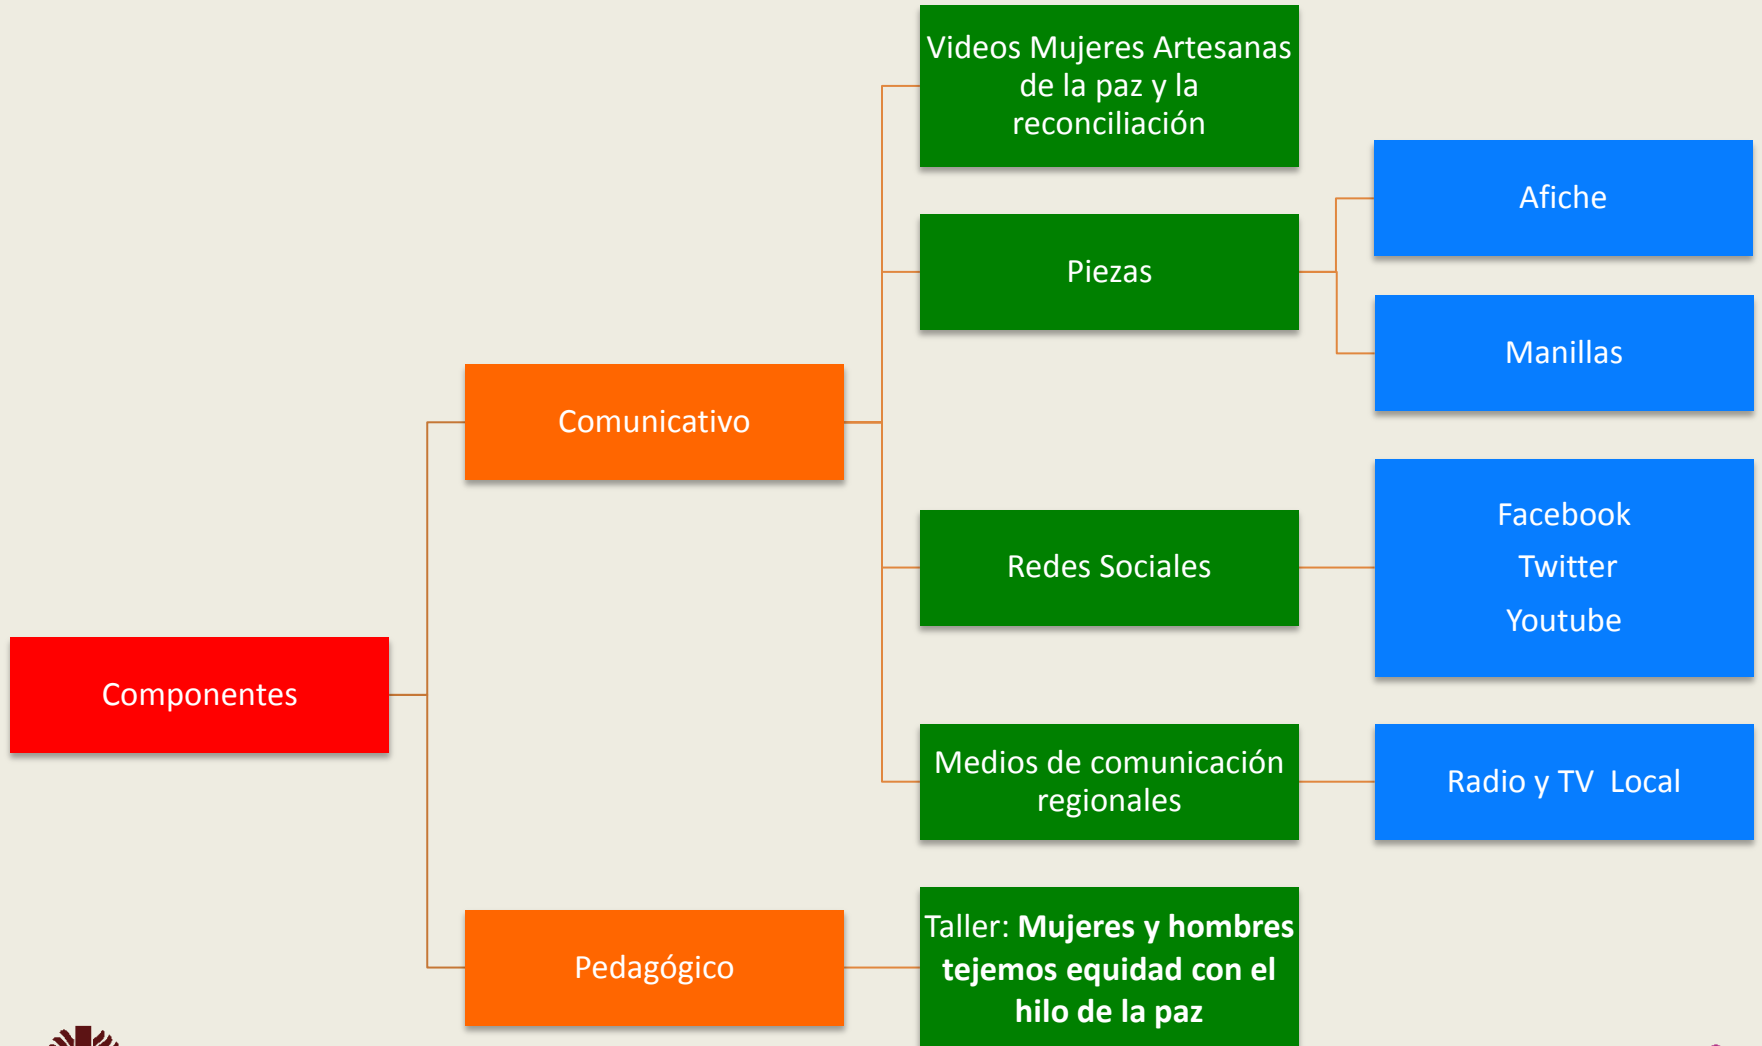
Componentes

Comunicativo

Videos Mujeres Artesanas de la paz y la reconciliación

Piezas

Afiche

Manillas

Redes Sociales

Facebook
Twitter
Youtube

Medios de comunicación regionales

Radio y TV Local

Pedagógico

Taller: **Mujeres y hombres tejemos equidad con el hilo de la paz**